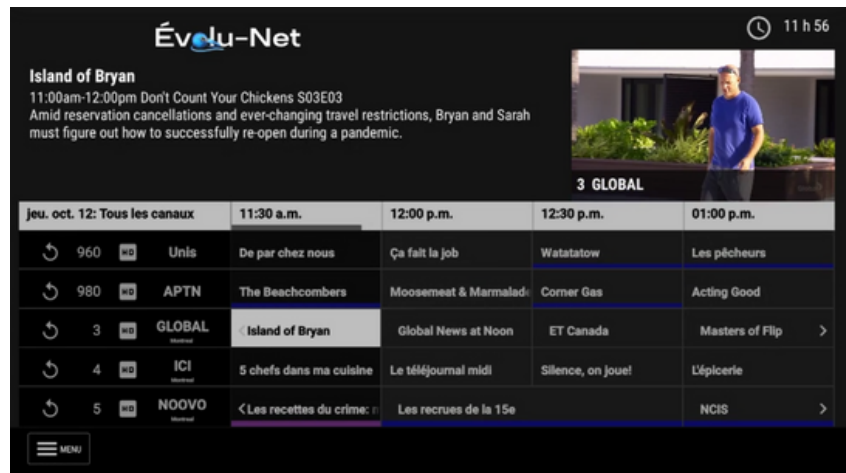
Évolu-Net

11 h 56

**Island of Bryan**
11:00am-12:00pm Don't Count Your Chickens S03E03
Amid reservation cancellations and ever-changing travel restrictions, Bryan and Sarah must figure out how to successfully re-open during a pandemic.

3 GLOBAL

| jeu. oct. 12: Tous les canaux | 11:30 a.m. | 12:00 p.m. | 12:30 p.m. | 01:00 p.m. |
|---|---|---|---|---|
| 960 HD Unis | De par chez nous | Ça fait la job | Watatatow | Les pêcheurs |
| 980 HD APTN | The Beachcombers | Moosemeat & Marmalade | Corner Gas | Acting Good |
| 3 HD GLOBAL Montreal | Island of Bryan | Global News at Noon | ET Canada | Masters of Flip |
| 4 HD ICI Montreal | 5 chefs dans ma cuisine | Le téléjournal midi | Silence, on joue! | L'épicerie |
| 5 HD NOOVO Montreal | Les recettes du crime: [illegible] | Les recrues de la 15e | | NCIS |

MENU